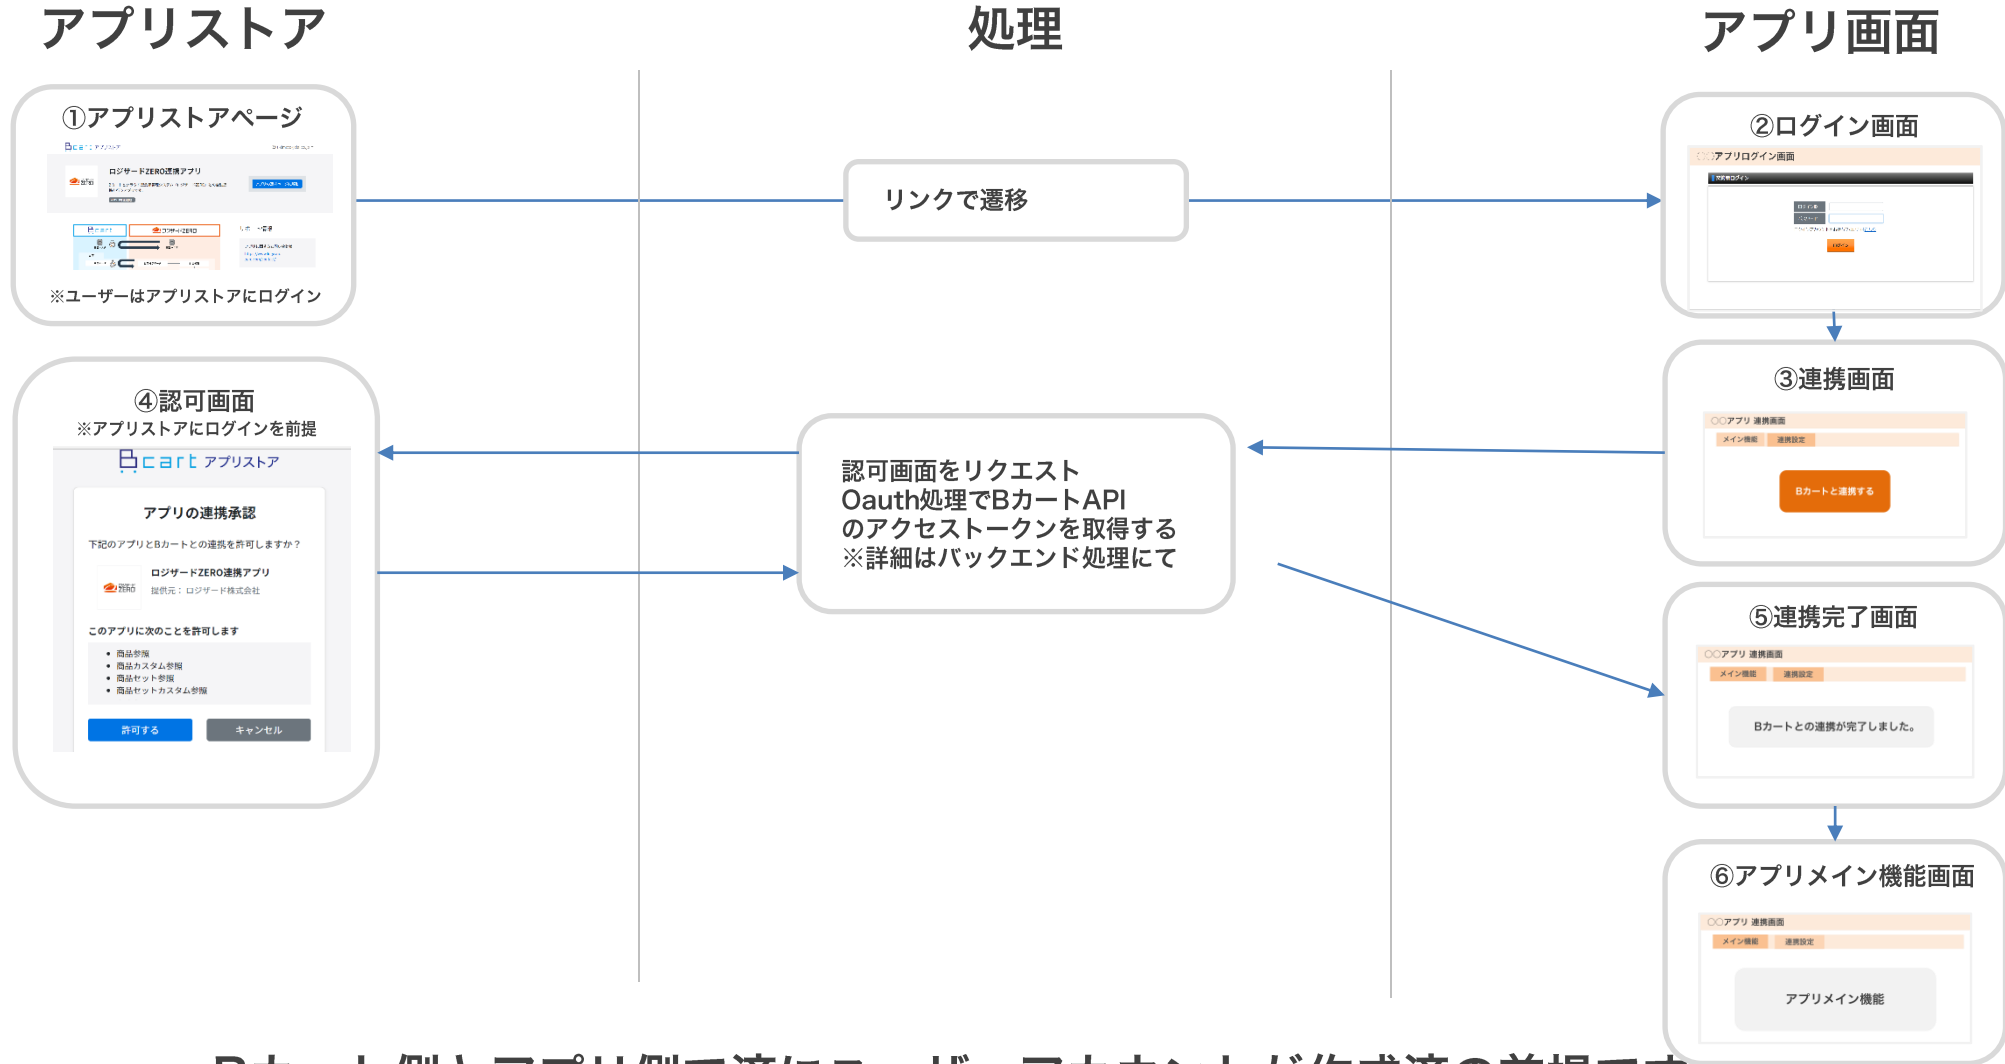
アプリストア

処理

アプリ画面

①アプリストアページ

ロジザードZERO連携アプリ

※ユーザーはアプリストアにログイン

リンクで遷移

②ログイン画面

〇〇アプリログイン画面

ログイン

③連携画面

〇〇アプリ 連携画面

メイン機能 連携設定

Bカートと連携する

④認可画面
※アプリストアにログインを前提

Bcart アプリストア

アプリの連携承認

下記のアプリとBカートとの連携を許可しますか？

ロジザードZERO連携アプリ
提供元：ロジザード株式会社

このアプリに次のことを許可します

• 商品参照
• 商品カスタム参照
• 商品セット参照
• 商品セットカスタム参照

許可する キャンセル

認可画面をリクエスト
Oauth処理でBカートAPIのアクセストークンを取得する
※詳細はバックエンド処理にて

⑤連携完了画面

〇〇アプリ 連携画面

メイン機能 連携設定

Bカートとの連携が完了しました。

⑥アプリメイン機能画面

〇〇アプリ 連携画面

メイン機能 連携設定

アプリメイン機能

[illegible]